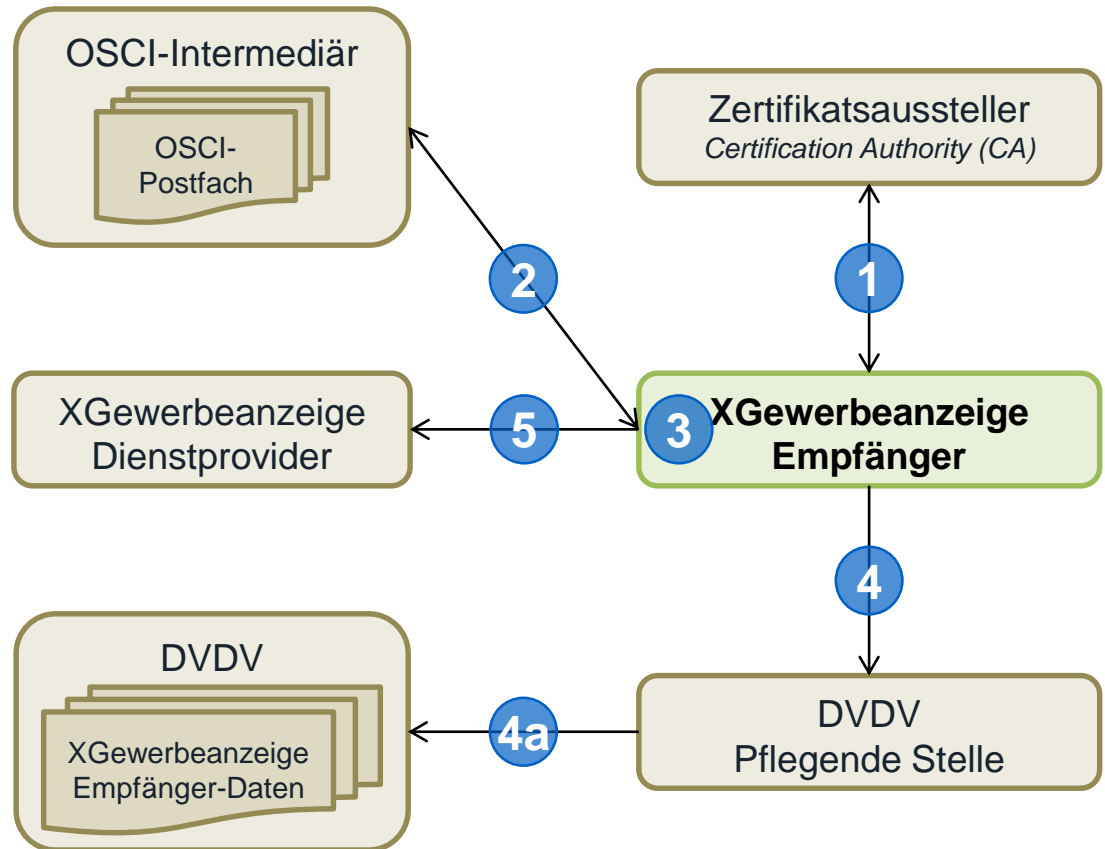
OSCI-Intermediär

OSCI-Postfach

Zertifikatsaussteller
*Certification Authority (CA)*

2

1

XGewerbeanzeige Dienstprovider

5

3

**XGewerbeanzeige Empfänger**

4

DVDV

XGewerbeanzeige Empfänger-Daten

4a

DVDV
Pflegende Stelle